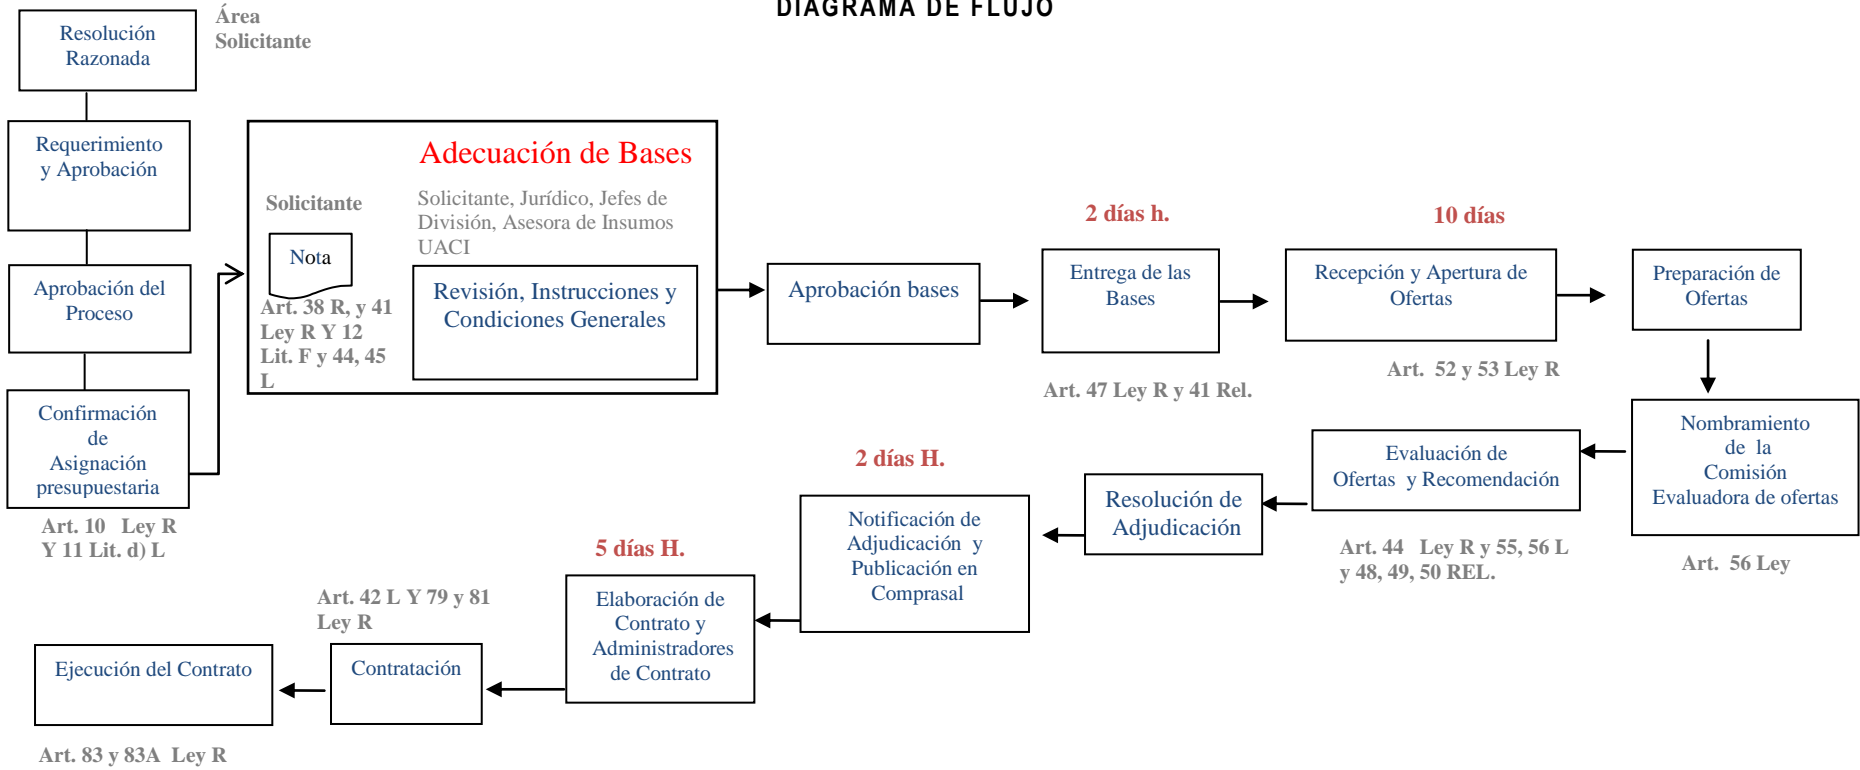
DIAGRAMA DE FLUJO

Resolución Razonada

Área Solicitante

Requerimiento y Aprobación

Aprobación del Proceso

Confirmación de Asignación presupuestaria

Art. 10 Ley R Y 11 Lit. d) L

Adecuación de Bases

Solicitante

Solicitante, Jurídico, Jefes de División, Asesora de Insumos UACI

Nota

Art. 38 R, y 41 Ley R Y 12 Lit. F y 44, 45 L

Revisión, Instrucciones y Condiciones Generales

Aprobación bases

2 días h.

Entrega de las Bases

Art. 47 Ley R y 41 Rel.

10 días

Recepción y Apertura de Ofertas

Art. 52 y 53 Ley R

Preparación de Ofertas

Nombramiento de la Comisión Evaluadora de ofertas

Art. 56 Ley

Evaluación de Ofertas y Recomendación

Art. 44 Ley R y 55, 56 L y 48, 49, 50 REL.

Resolución de Adjudicación

2 días H.

Notificación de Adjudicación y Publicación en Comprasal

5 días H.

Elaboración de Contrato y Administradores de Contrato

Art. 42 L Y 79 y 81 Ley R

Contratación

Ejecución del Contrato

Art. 83 y 83A Ley R